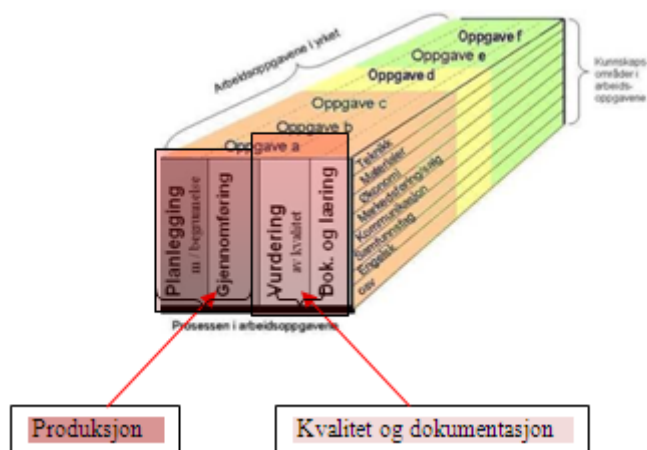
Arbeidsoppgavene i yrket

Oppgave f
Oppgave e
Oppgave d
Oppgave c
Oppgave b
Oppgave a

Kunnskaps områder i arbeids-oppgavene

Planlegging m / begrunnelse
Gjennomføring
Vurdering av kvalitet
Dok. og læring

Teknikk
Materialer
Økonomi
Markedsføring/salg
Kommunikasjon
Samfunnsfag
Engelsk
osv

Prosessen i arbeidsoppgavene

Produksjon

Kvalitet og dokumentasjon